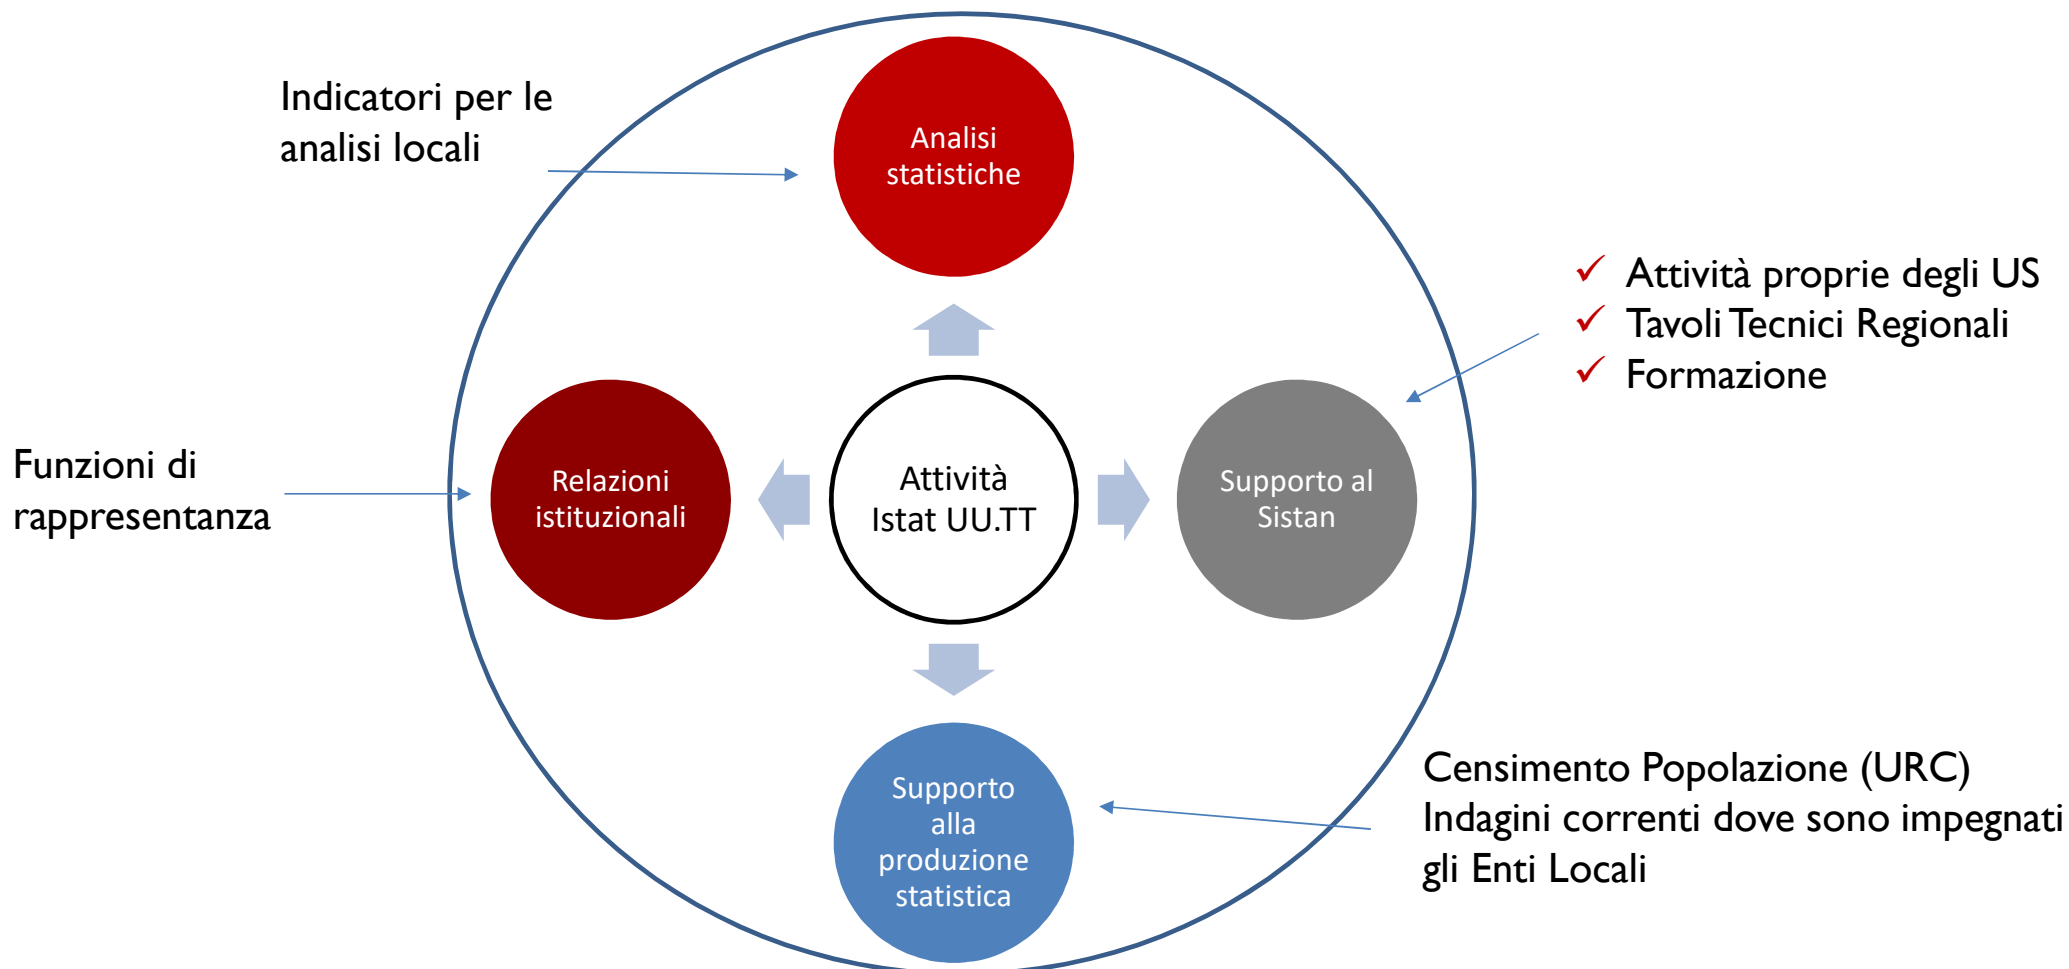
Indicatori per le analisi locali

Analisi statistiche

✓ Attività proprie degli US
✓ Tavoli Tecnici Regionali
✓ Formazione

Funzioni di rappresentanza

Relazioni istituzionali

Attività Istat UU.TT

Supporto al Sistan

Supporto alla produzione statistica

Censimento Popolazione (URC)
Indagini correnti dove sono impegnati gli Enti Locali